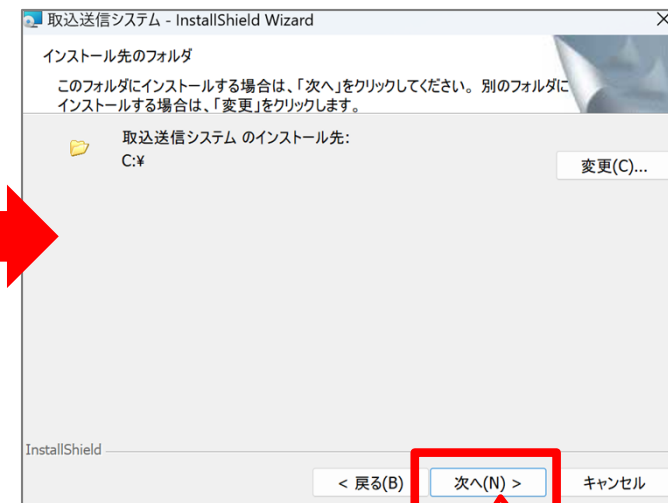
取込送信システム - InstallShield Wizard

インストール先のフォルダ

このフォルダにインストールする場合は、「次へ」をクリックしてください。別のフォルダにインストールする場合は、「変更」をクリックします。

取込送信システム のインストール先:
C:¥

変更(C)...

InstallShield

< 戻る(B)

次へ(N) >

キャンセル